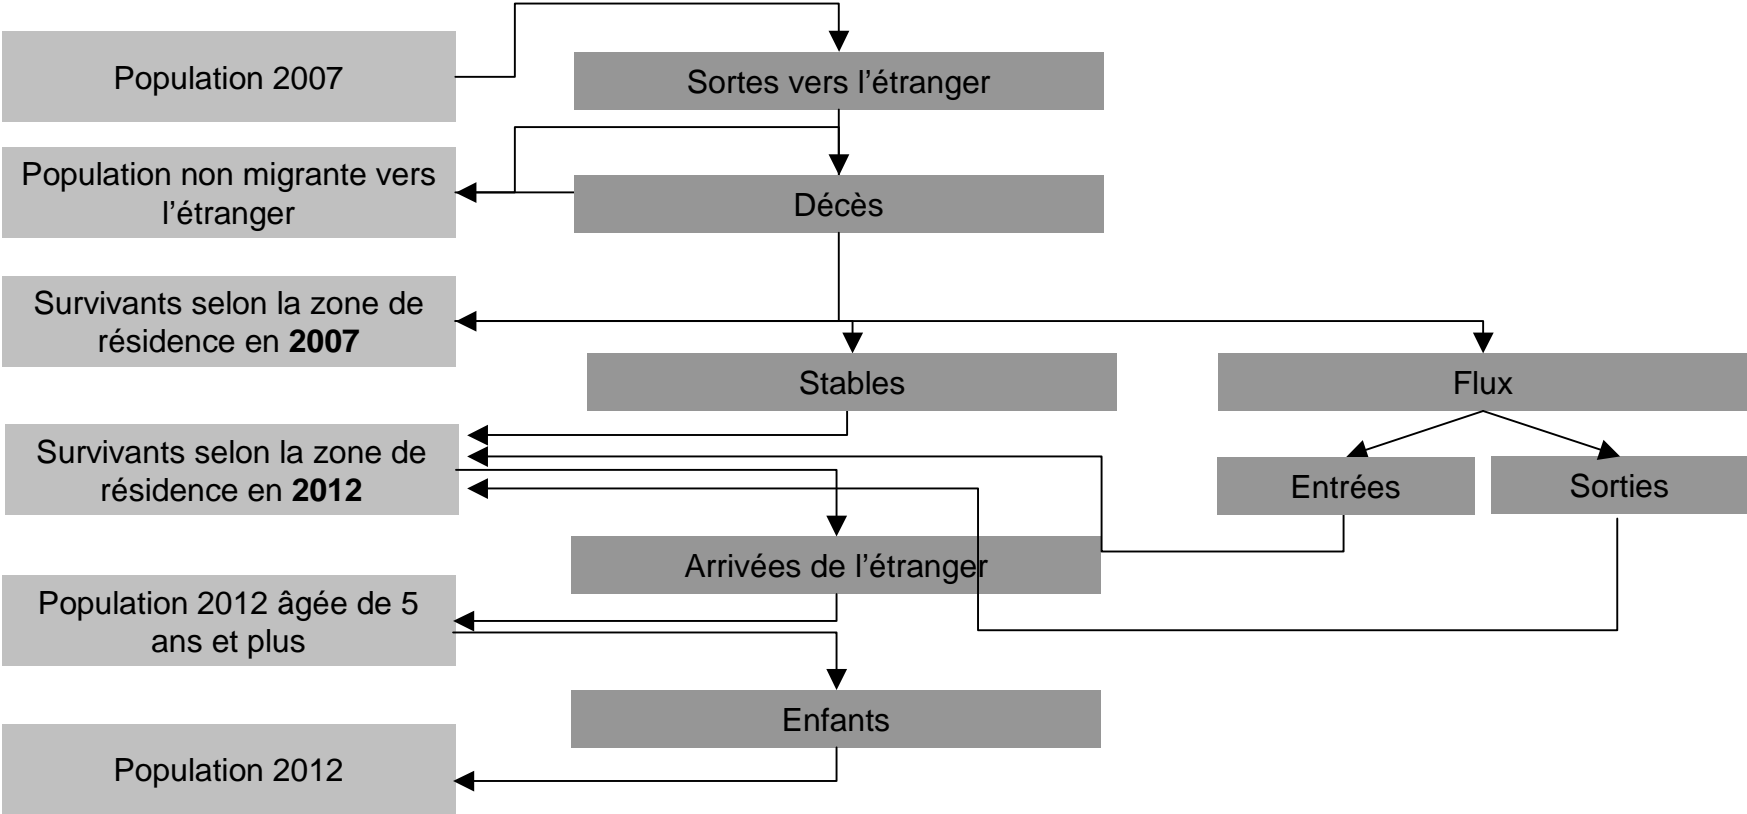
Population 2007

Sortes vers l'étranger

Population non migrante vers l'étranger

Décès

Survivants selon la zone de résidence en **2007**

Stables

Flux

Survivants selon la zone de résidence en **2012**

Entrées

Sorties

Arrivées de l'étranger

Population 2012 âgée de 5 ans et plus

Enfants

Population 2012